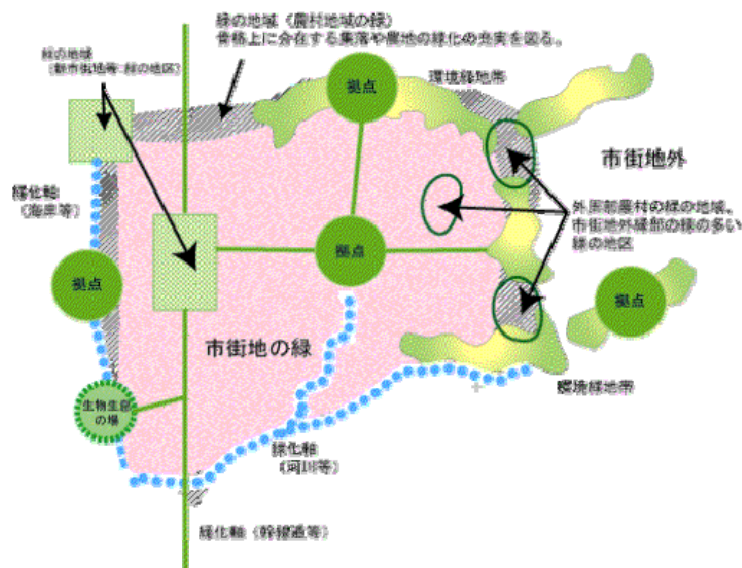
緑の地域（農村地域の緑）
骨格上に介在する集落や農地の緑化の充実を図る。

緑の地域
（新市街地等：緑の地区）

拠点

環境緑地帯

市街地外

緑化軸
（海岸等）

拠点

外周部農村の緑の地域。
市街地外縁部の緑の多い
緑の地区

拠点

拠点

市街地の緑

生物生息
の場

環境緑地帯

緑化軸
（河川等）

緑化軸（幹線道等）